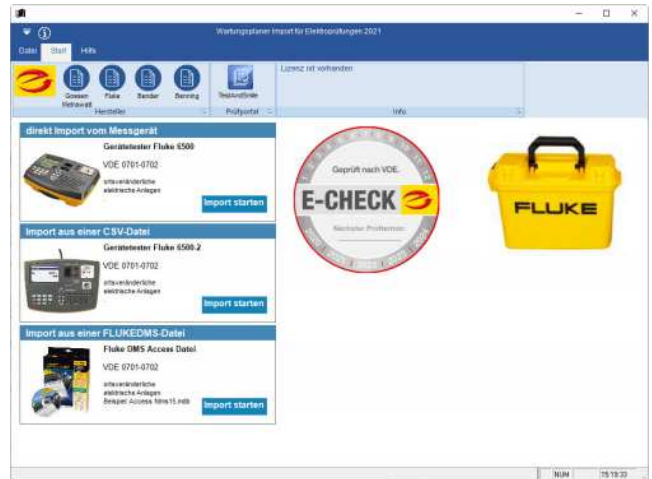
Wartungsplaner Import für Elektroprüfungen 2021

Datei Start Hilfe

Gossen Metrawatt Fluke Bender Benning
Hersteller

Testlund/Smile
Prüfportal

Lizenz ist vorhanden
Info

direkt Import vom Messgerät

Gerätetester Fluke 6500

VDE 0701-0702

ortsveränderliche elektrische Anlagen

Import starten

Import aus einer CSV-Datei

Gerätetester Fluke 6500-2

VDE 0701-0702

ortsveränderliche elektrische Anlagen

Import starten

Import aus einer FLUKEDMS-Datei

Fluke DMS Access Datei

VDE 0701-0702

ortsveränderliche elektrische Anlagen Beispiel Access: fdms15.mdb

Import starten

Geprüft nach VDE

E-CHECK

Nächster Prüftermin

FLUKE

NUM

15:19:33